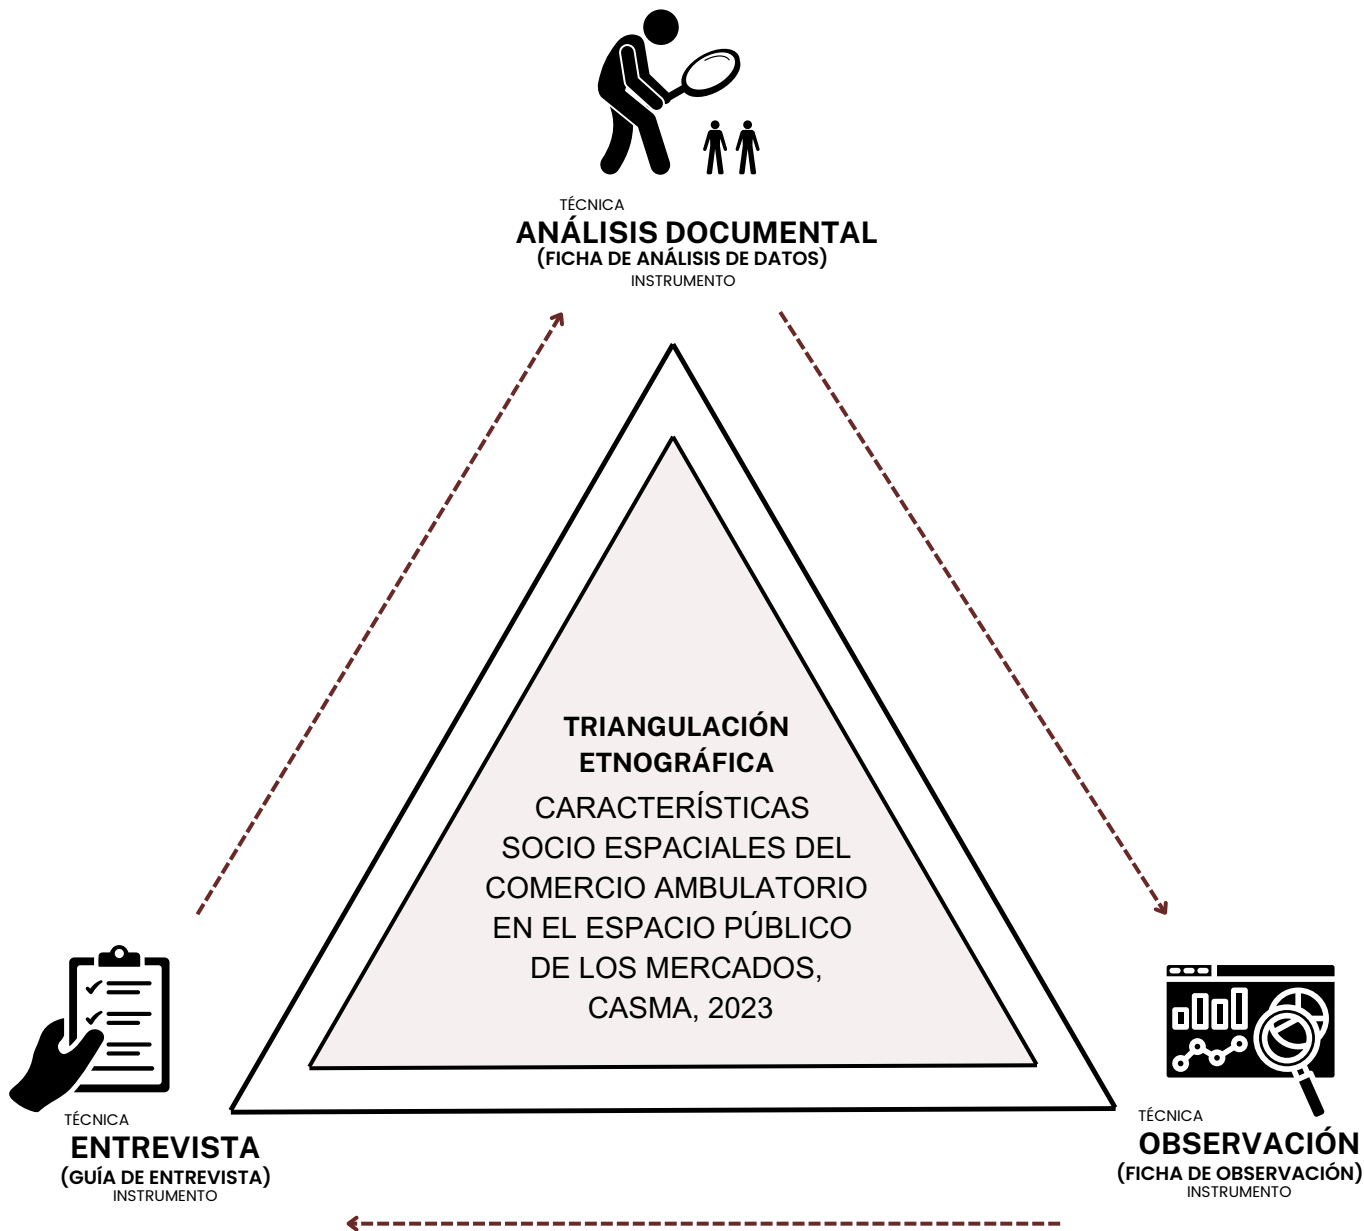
TÉCNICA
ANÁLISIS DOCUMENTAL
(FICHA DE ANÁLISIS DE DATOS)
INSTRUMENTO

TRIANGULACIÓN ETNOGRÁFICA
CARACTERÍSTICAS SOCIO ESPACIALES DEL COMERCIO AMBULATORIO EN EL ESPACIO PÚBLICO DE LOS MERCADOS, CASMA, 2023

TÉCNICA
ENTREVISTA
(GUÍA DE ENTREVISTA)
INSTRUMENTO

TÉCNICA
OBSERVACIÓN
(FICHA DE OBSERVACIÓN)
INSTRUMENTO